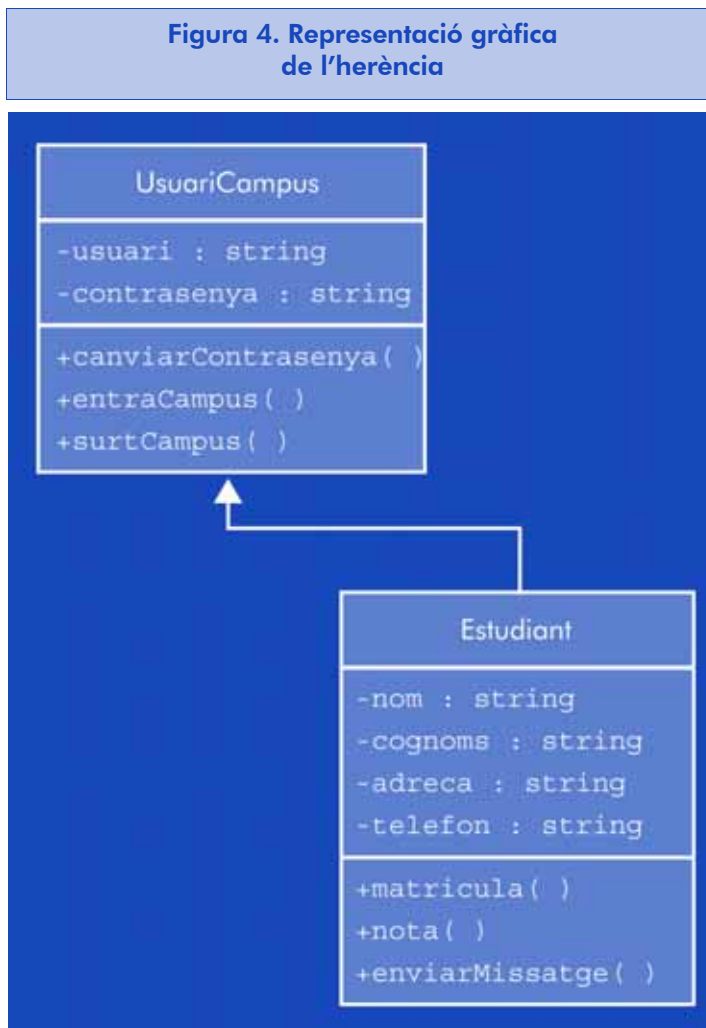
Figura 4. Representació gràfica de l'herència

UsuariCampus

-usuari : string
-contrasenya : string

+canviarContrasenya( )
+entraCampus( )
+surtCampus( )

Estudiant

-nom : string
-cognoms : string
-adreca : string
-telefon : string

+matricula( )
+nota( )
+enviarMissatge( )